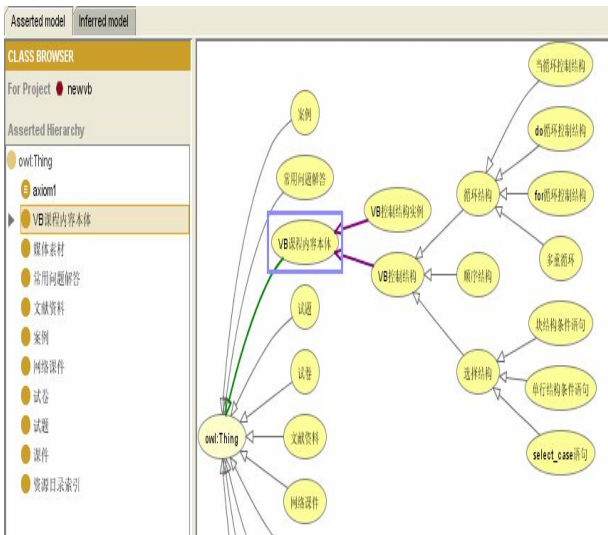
Asserted model | Inferred model

CLASS BROWSER

For Project newvb

Asserted Hierarchy

owl:Thing
axiom1
VB课程内容本体
媒体素材
常用问题解答
文献资料
案例
网络课件
试卷
试题
课件
资源目录索引

案例
常用问题解答
VB课程内容本体
VB控制结构实例
VB控制结构
试题
试卷
文献资料
网络课件
owl:Thing
循环结构
顺序结构
选择结构
当循环控制结构
do循环控制结构
for循环控制结构
多重循环
块结构条件语句
单行结构条件语句
select_case语句